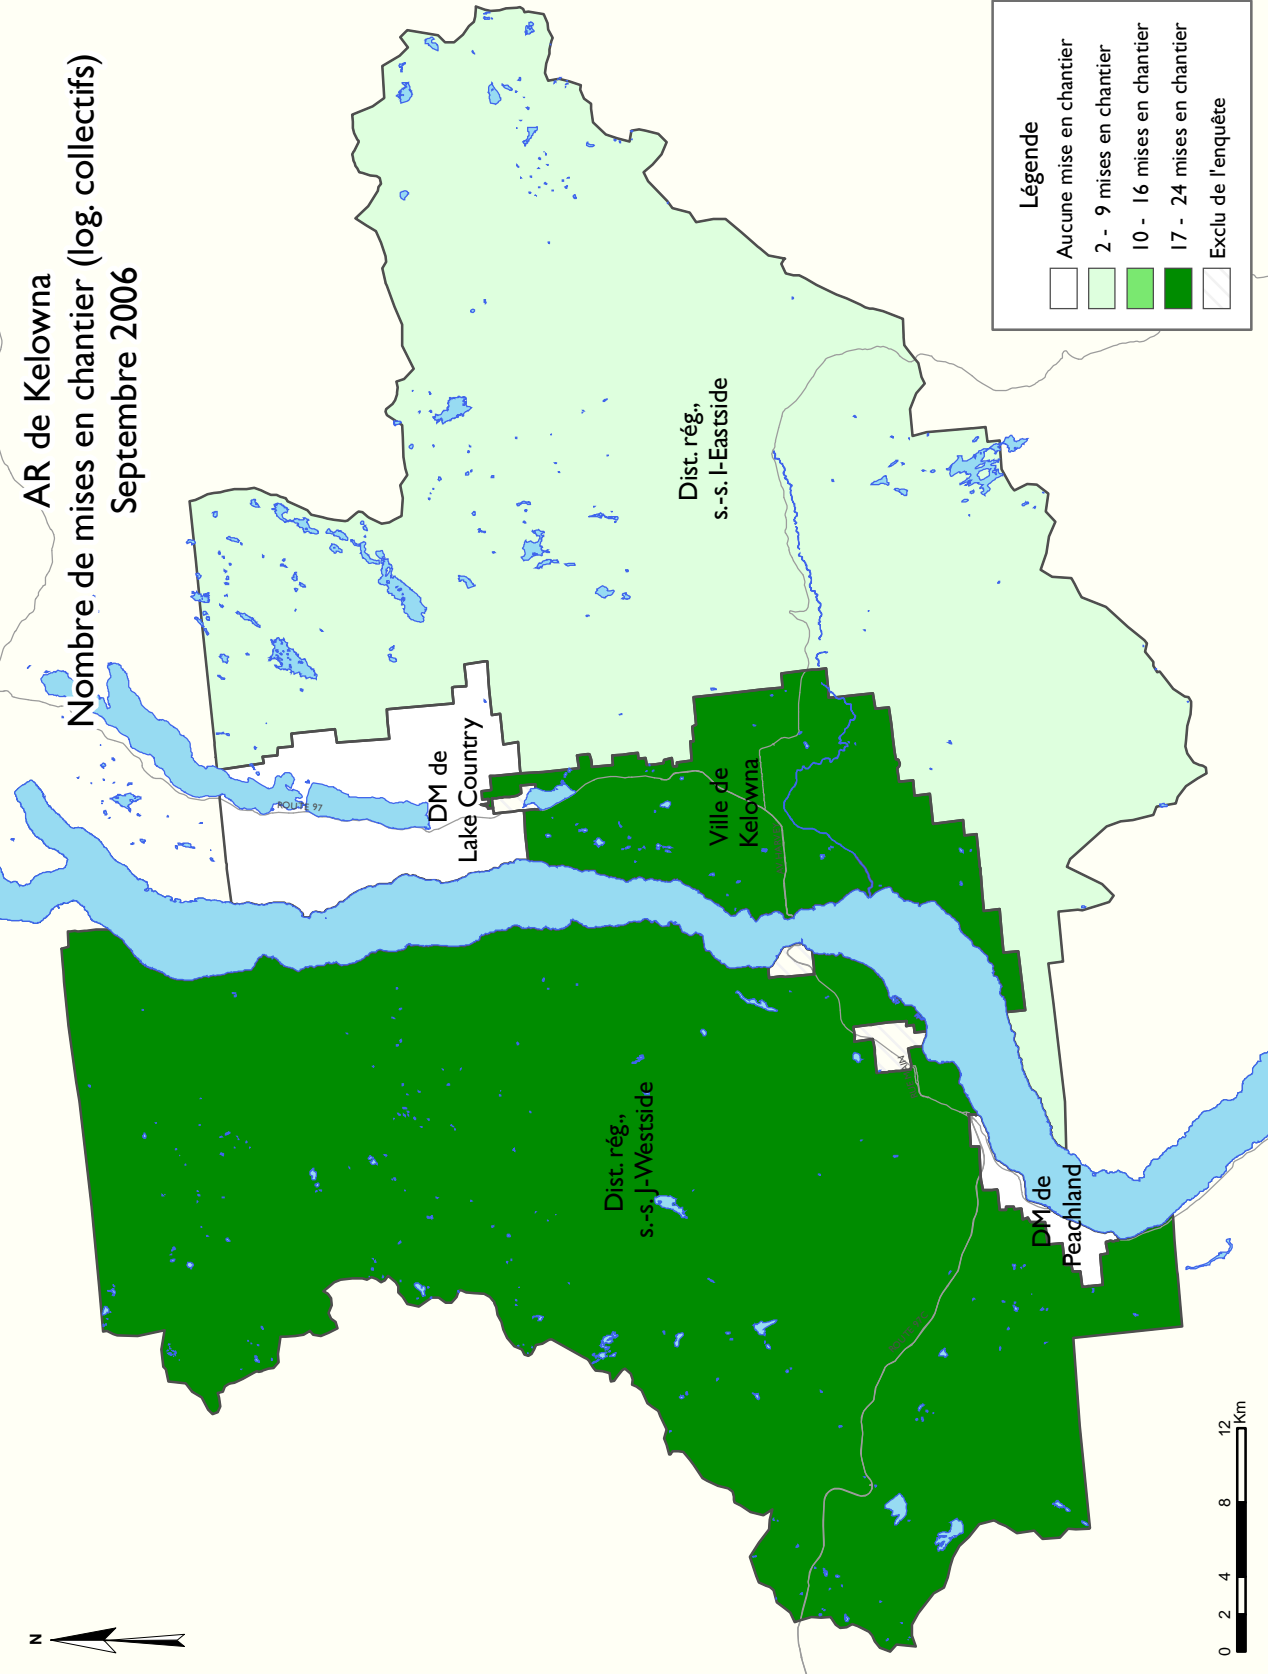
AR de Kelowna
Nombre de mises en chantier (log. collectifs)
Septembre 2006

Légende
Aucune mise en chantier
2 - 9 mises en chantier
10 - 16 mises en chantier
17 - 24 mises en chantier
Exclu de l'enquête

Dist. rég., s.-s. I-Eastside

DM de Lake Country

Ville de Kelowna

Dist. rég., s.-s. J-Westside

DM de Peachland

ROUTE 97

N

0 2 4 8 12 Km